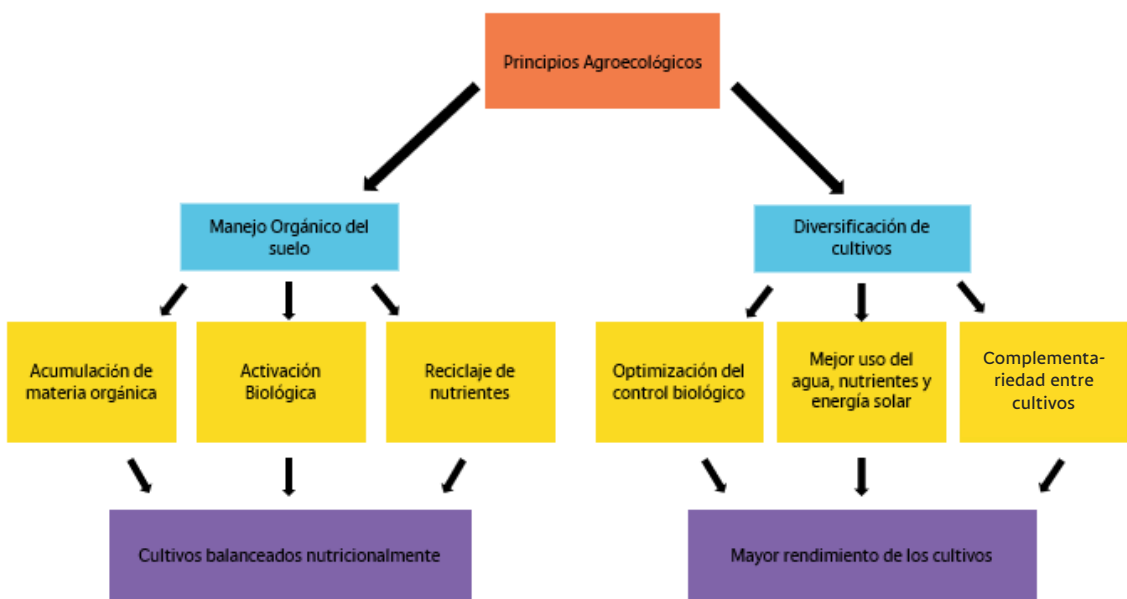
Principios Agroecológicos

Manejo Orgánico del suelo

Diversificación de cultivos

Acumulación de materia orgánica

Activación Biológica

Reciclaje de nutrientes

Optimización del control biológico

Mejor uso del agua, nutrientes y energía solar

Complementariedad entre cultivos

Cultivos balanceados nutricionalmente

Mayor rendimiento de los cultivos